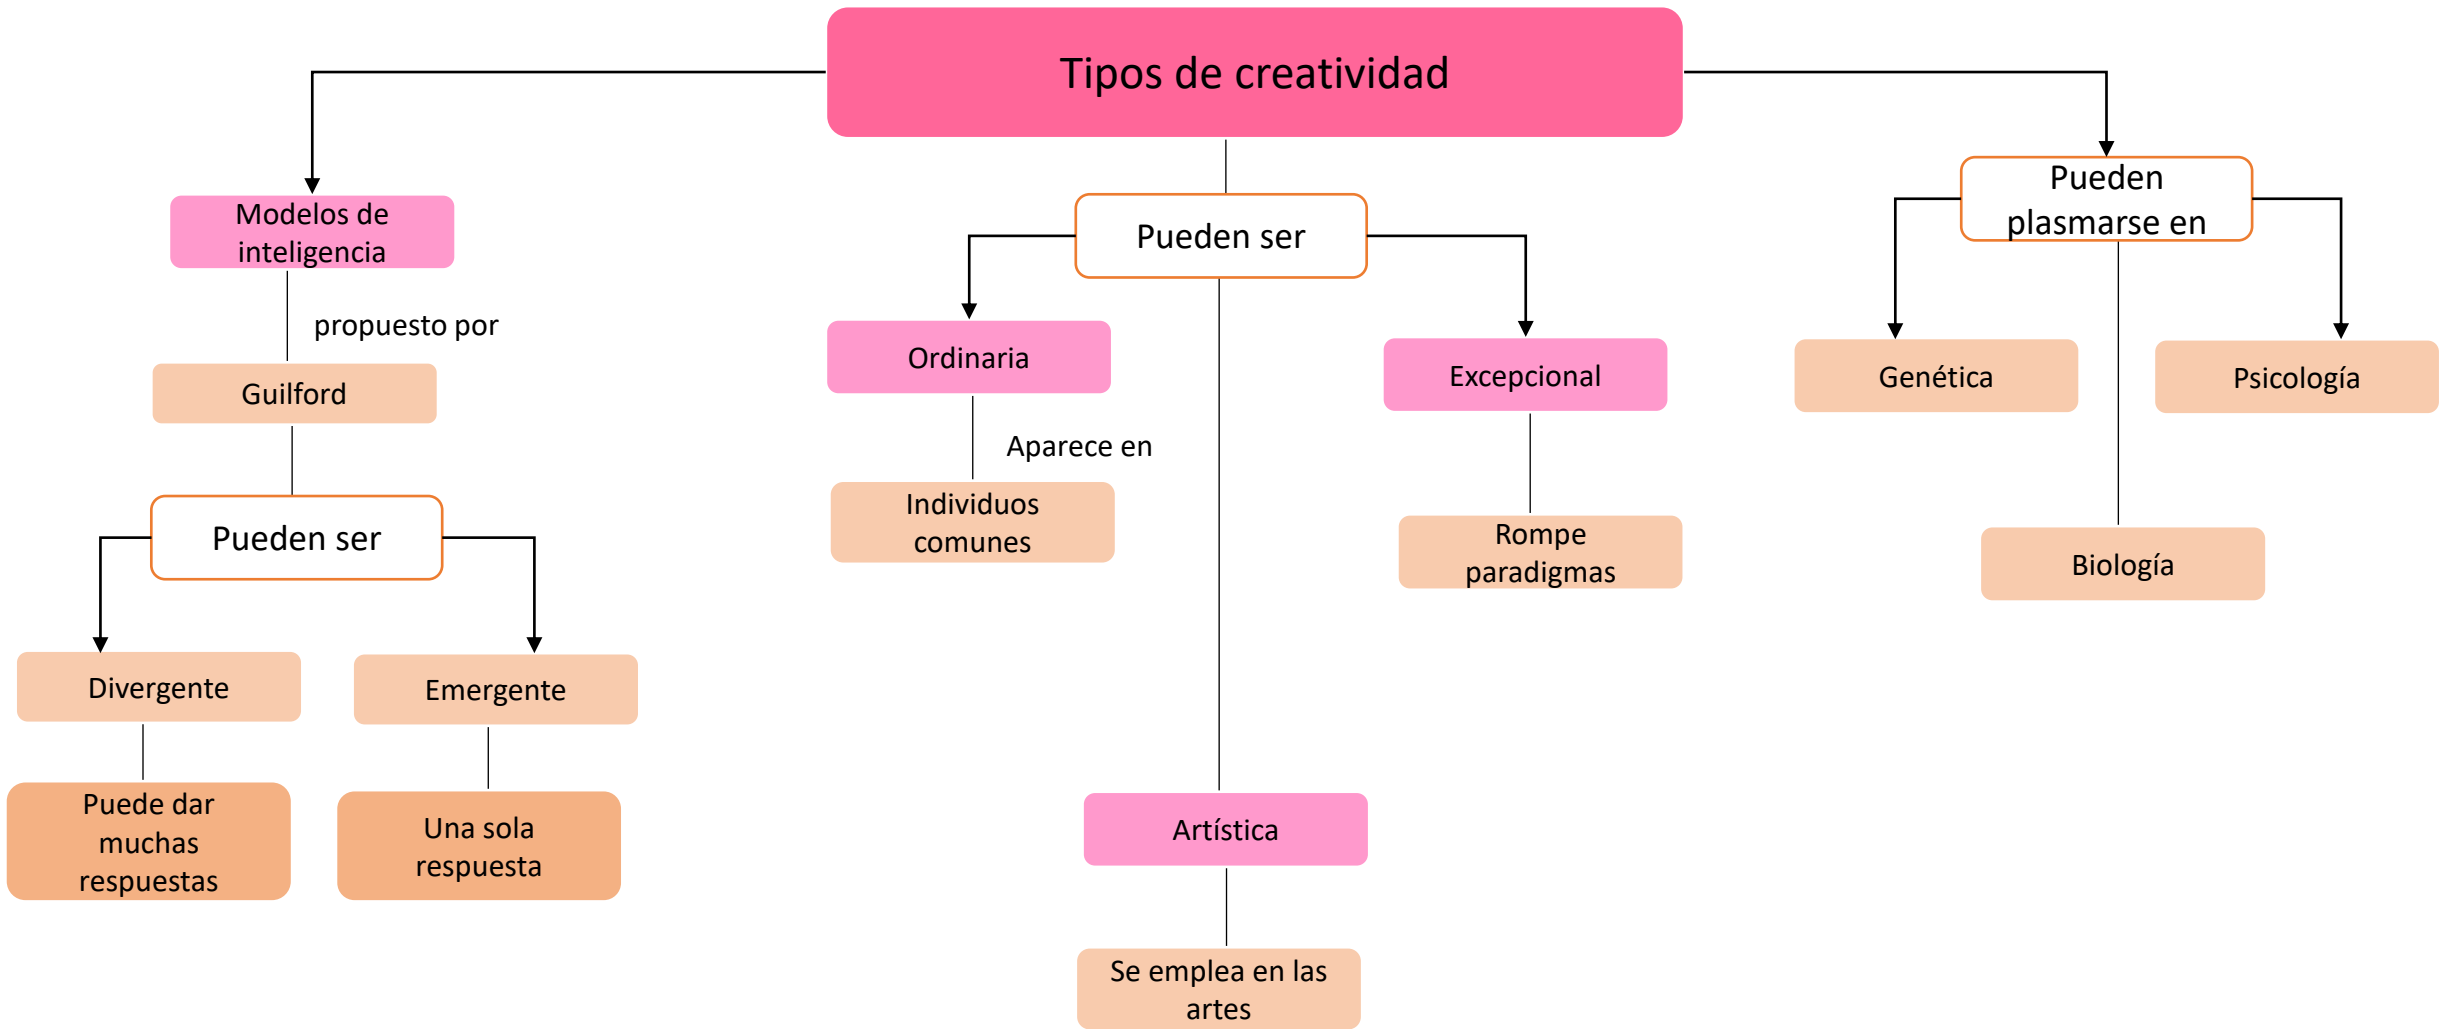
Tipos de creatividad

Modelos de inteligencia

propuesto por

Guilford

Pueden ser

Divergente

Puede dar muchas respuestas

Emergente

Una sola respuesta

Pueden ser

Ordinaria

Aparece en

Individuos comunes

Excepcional

Rompe paradigmas

Artística

Se emplea en las artes

Pueden plasmarse en

Genética

Psicología

Biología